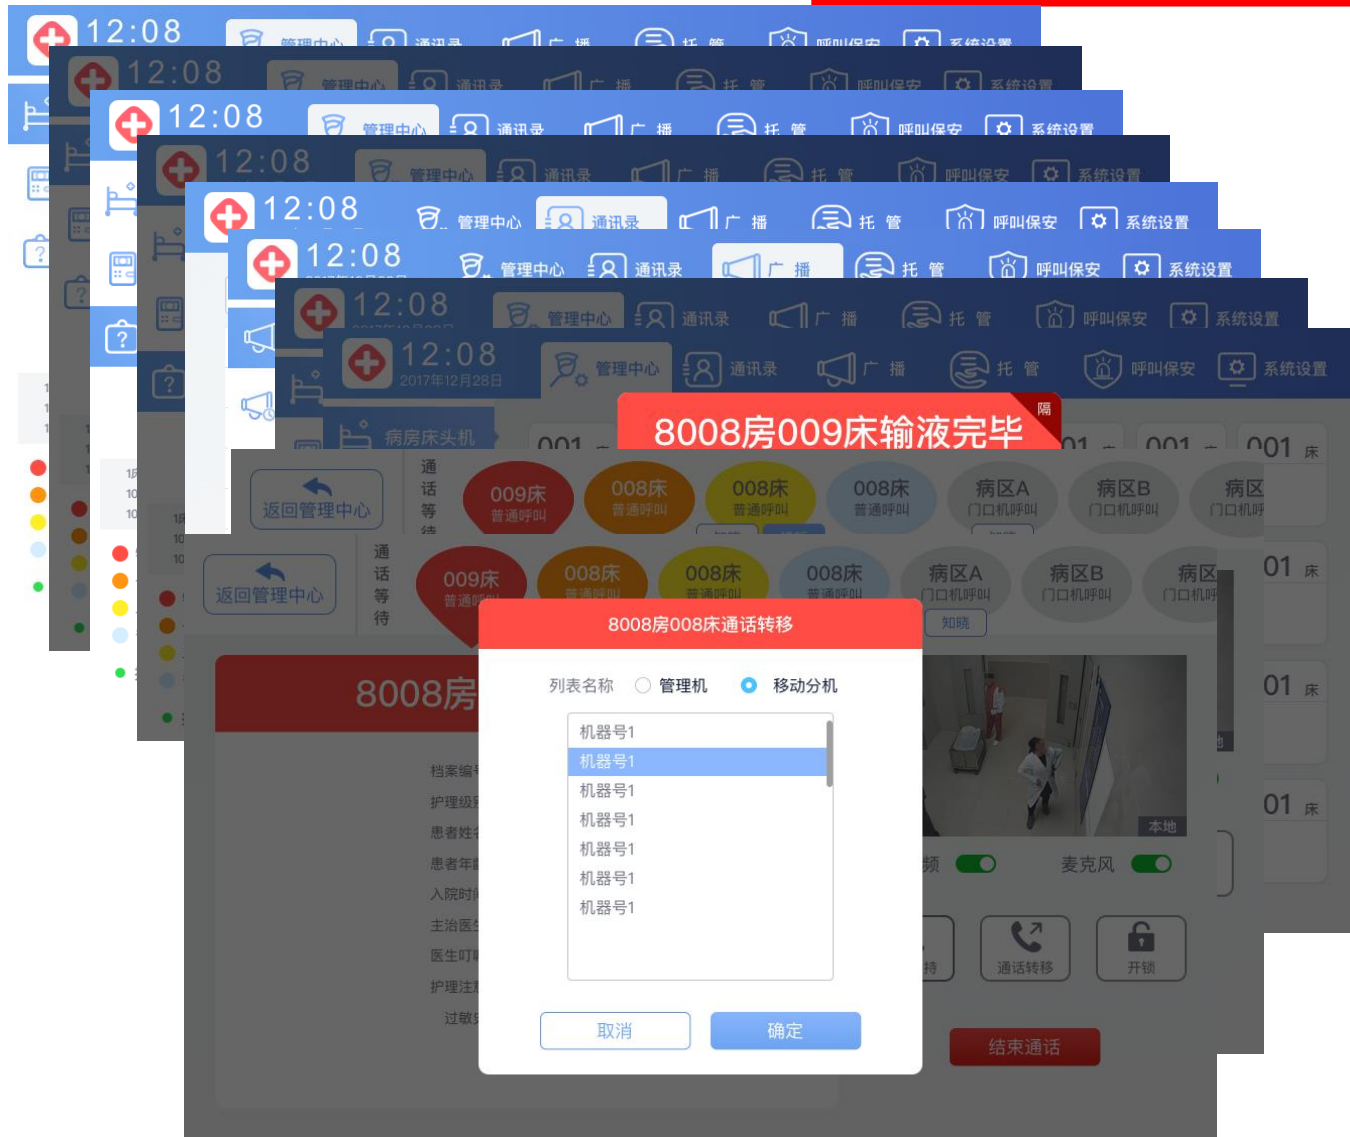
12:08 管理中心 通讯录 广播 托管 呼叫保安 系统设置

12:08 管理中心 通讯录 广播 托管 呼叫保安 系统设置

12:08 管理中心 通讯录 广播 托管 呼叫保安 系统设置

12:08 管理中心 通讯录 广播 托管 呼叫保安 系统设置

12:08 管理中心 通讯录 广播 托管 呼叫保安 系统设置

12:08 管理中心 通讯录 广播 托管 呼叫保安 系统设置

12:08 管理中心 通讯录 广播 托管 呼叫保安 系统设置

12:08
2017年12月28日
管理中心 通讯录 广播 托管 呼叫保安 系统设置

病房床头机

8008房009床输液完毕

隔

001 床

返回管理中心

通话等待

009床 普通呼叫
008床 普通呼叫
008床 普通呼叫
008床 普通呼叫
病区A 门口机呼叫
病区B 门口机呼叫
病区 门口机呼

返回管理中心

通话等待

009床 普通呼叫
008床 普通呼叫
008床 普通呼叫
008床 普通呼叫
病区A 门口机呼叫
病区B 门口机呼叫
病区 门口机呼

知晓

8008房

档案编号
护理级别
患者姓名
患者年龄
入院时间
主治医生
医生叮嘱
护理注意
过敏史

8008房008床通话转移

列表名称 管理机 移动分机

机器号1
机器号1
机器号1
机器号1
机器号1
机器号1
机器号1

取消
确定

本地

频
麦克风

持
通话转移
开锁

结束通话

01 床
01 床
01 床
01 床